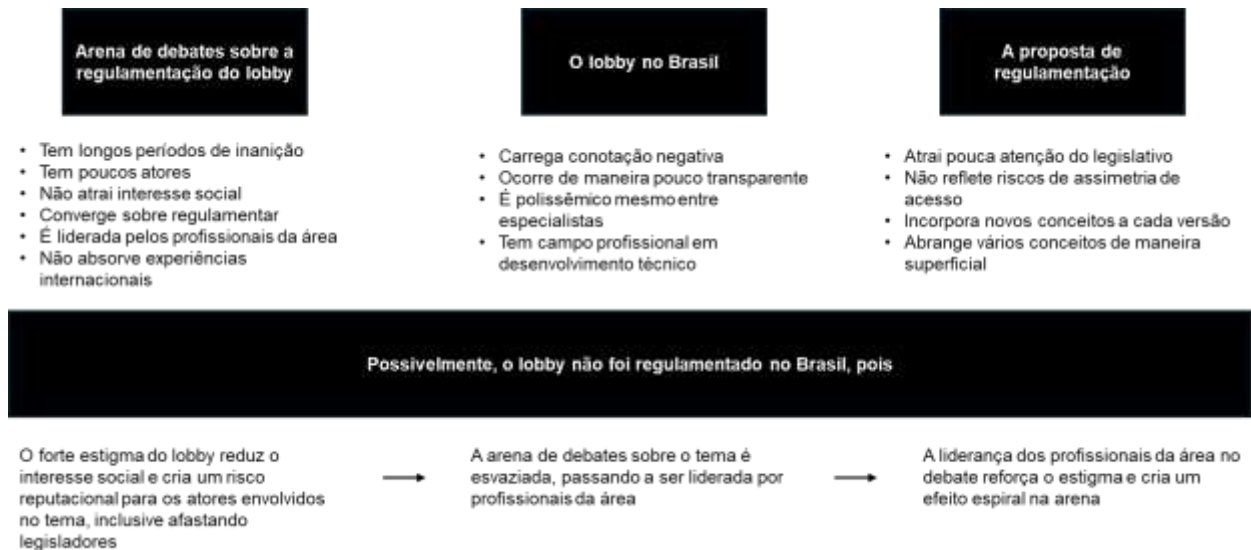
Arena de debates sobre a regulamentação do lobby

- Tem longos períodos de inanição
- Tem poucos atores
- Não atrai interesse social
- Converge sobre regulamentar
- É liderada pelos profissionais da área
- Não absorve experiências internacionais

O lobby no Brasil

- Carrega conotação negativa
- Ocorre de maneira pouco transparente
- É polissêmico mesmo entre especialistas
- Tem campo profissional em desenvolvimento técnico

A proposta de regulamentação

- Atrai pouca atenção do legislativo
- Não reflete riscos de assimetria de acesso
- Incorpora novos conceitos a cada versão
- Abrange vários conceitos de maneira superficial

Possivelmente, o lobby não foi regulamentado no Brasil, pois

O forte estigma do lobby reduz o interesse social e cria um risco reputacional para os atores envolvidos no tema, inclusive afastando legisladores

A arena de debates sobre o tema é esvaziada, passando a ser liderada por profissionais da área

A liderança dos profissionais da área no debate reforça o estigma e cria um efeito espiral na arena